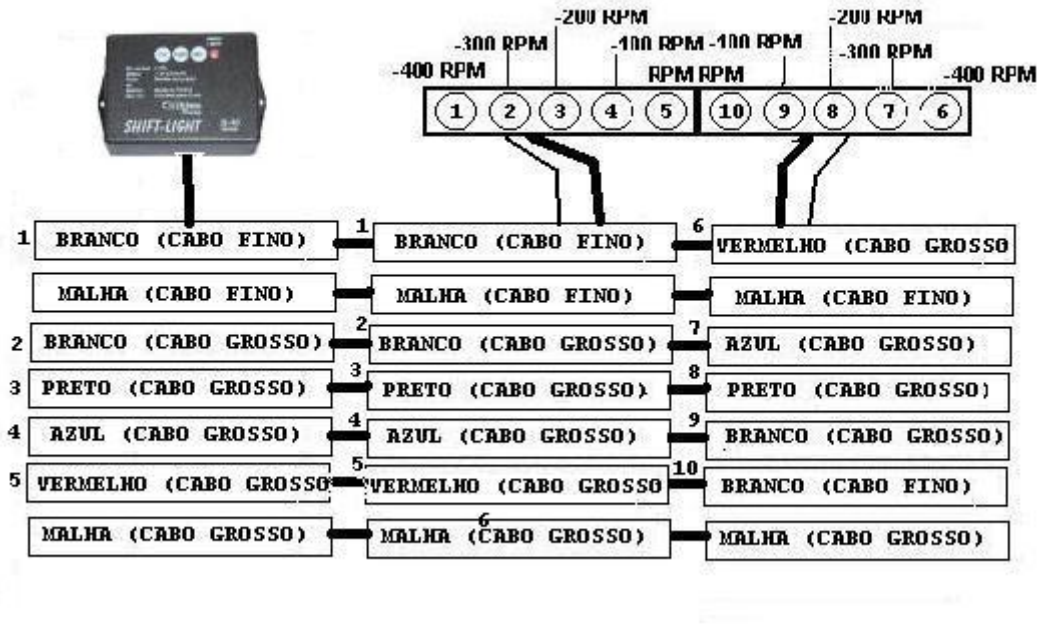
-400 RPM
-300 RPM
-200 RPM
-100 RPM
RPM
RPM
-100 RPM
-200 RPM
-300 RPM
-400 RPM

1 2 3 4 5 10 9 8 7 6

SHIFT-LIGHT

1 BRANCO (CABO FINO)
MALHA (CABO FINO)
2 BRANCO (CABO GROSSO)
3 PRETO (CABO GROSSO)
4 AZUL (CABO GROSSO)
5 VERMELHO (CABO GROSSO
MALHA (CABO GROSSO)

1 BRANCO (CABO FINO)
MALHA (CABO FINO)
2 BRANCO (CABO GROSSO)
3 PRETO (CABO GROSSO)
4 AZUL (CABO GROSSO)
5 VERMELHO (CABO GROSSO
6 MALHA (CABO GROSSO)

6 VERMELHO (CABO GROSSO
MALHA (CABO FINO)
7 AZUL (CABO GROSSO)
8 PRETO (CABO GROSSO)
9 BRANCO (CABO GROSSO)
10 BRANCO (CABO FINO)
MALHA (CABO GROSSO)